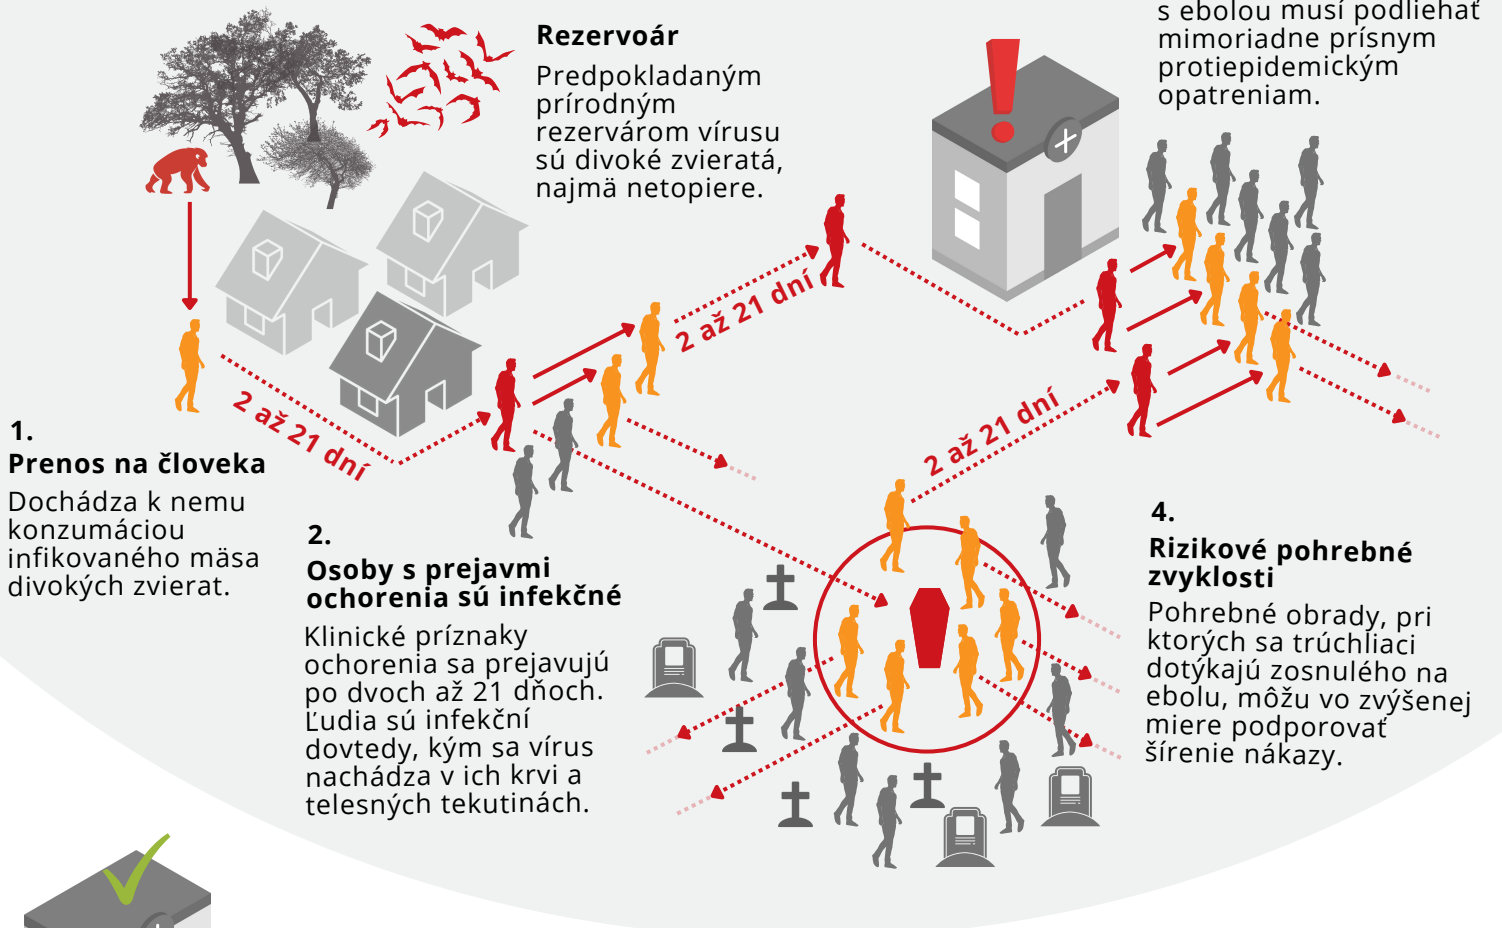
s ebolou musí podliehať mimoriadne prísnym protiepidemickým opatreniam.

Rezervoár

Predpokladaným prírodným rezervárom vírusu sú divoké zvieratá, najmä netopiere.

2 až 21 dní

2 až 21 dní

2 až 21 dní

1.
Prenos na človeka

Dochádza k nemu konzumáciou infikovaného mäsa divokých zvierat.

2.
Osoby s prejavmi ochorenia sú infekčné

Klinické príznaky ochorenia sa prejavujú po dvoch až 21 dňoch. Ľudia sú infekční dovtedy, kým sa vírus nachádza v ich krvi a telesných tekutinách.

4.
Rizikové pohrebné zvyklosti

Pohrebné obrady, pri ktorých sa trúchliaci dotýkajú zosnulého na ebolu, môžu vo zvýšenej miere podporovať šírenie nákazy.